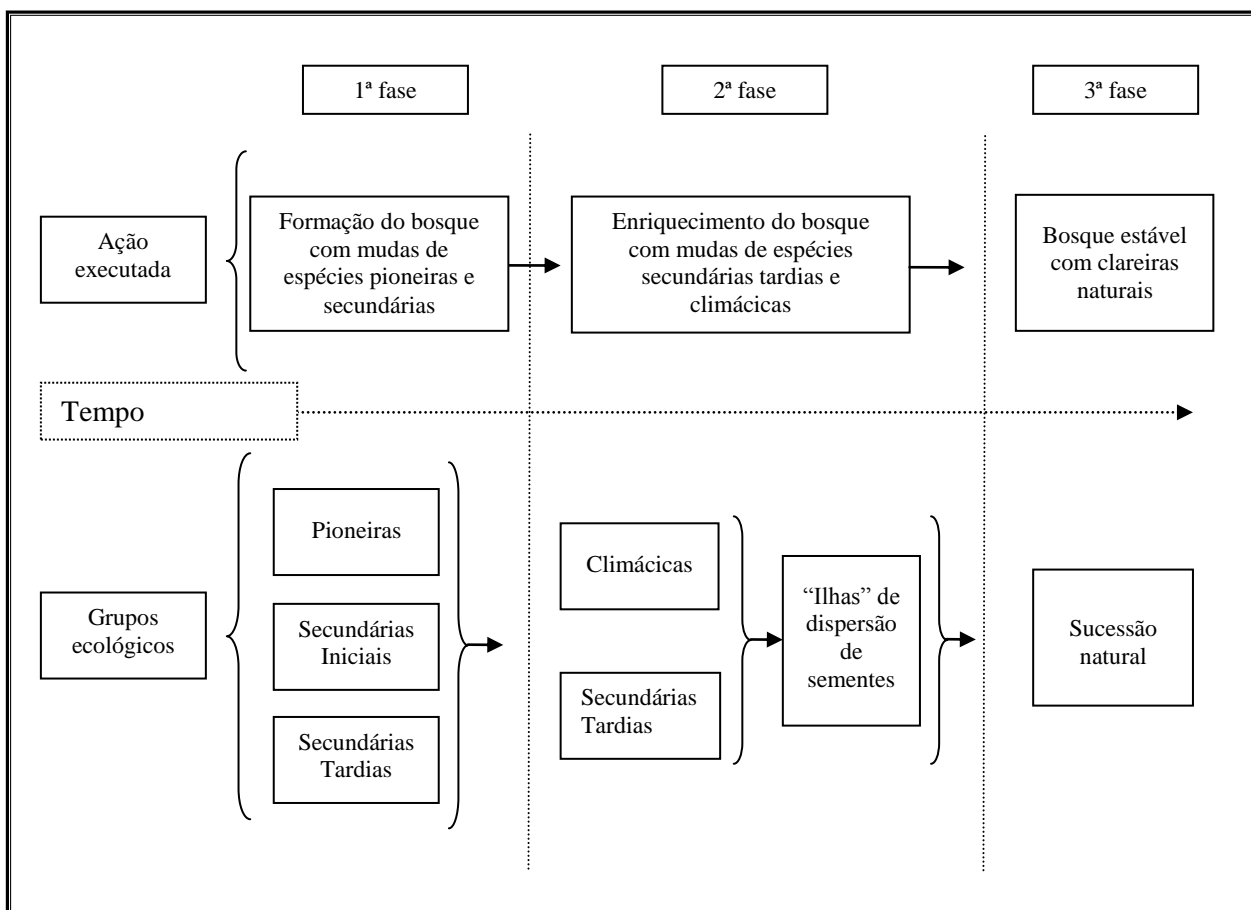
1ª fase

2ª fase

3ª fase

Ação executada

Formação do bosque com mudas de espécies pioneiras e secundárias

Enriquecimento do bosque com mudas de espécies secundárias tardias e climácicas

Bosque estável com clareiras naturais

Tempo

Grupos ecológicos

Pioneiras

Secundárias Iniciais

Secundárias Tardias

Climácicas

Secundárias Tardias

"Ilhas" de dispersão de sementes

Sucessão natural